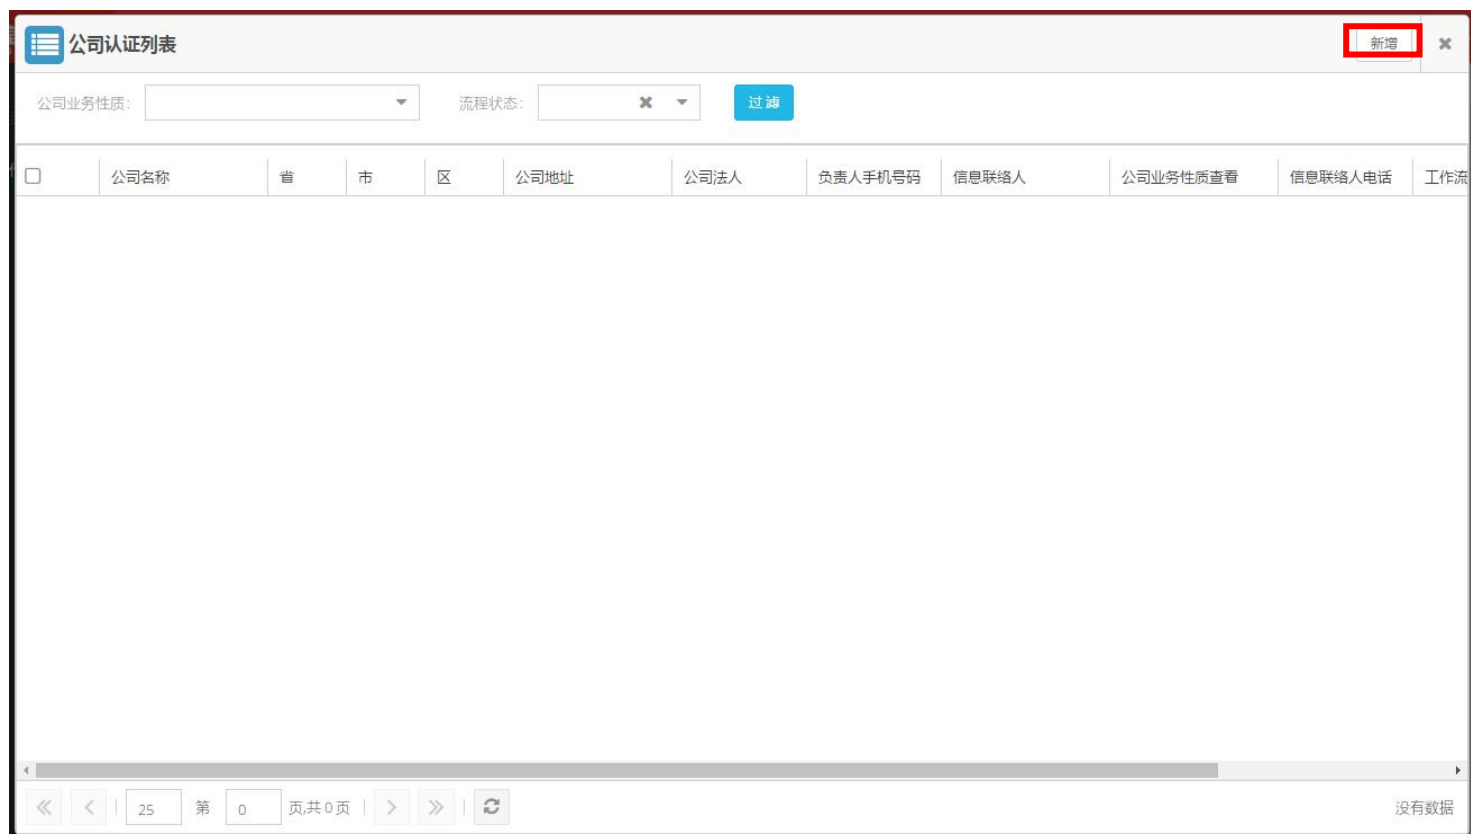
公司认证列表

新增

公司业务性质:

流程状态:

过滤

| | 公司名称 | 省 | 市 | 区 | 公司地址 | 公司法人 | 负责人手机号码 | 信息联络人 | 公司业务性质查看 | 信息联络人电话 | 工作流 |
|---|---|---|---|---|---|---|---|---|---|---|---|

25 第 0 页,共0页

没有数据